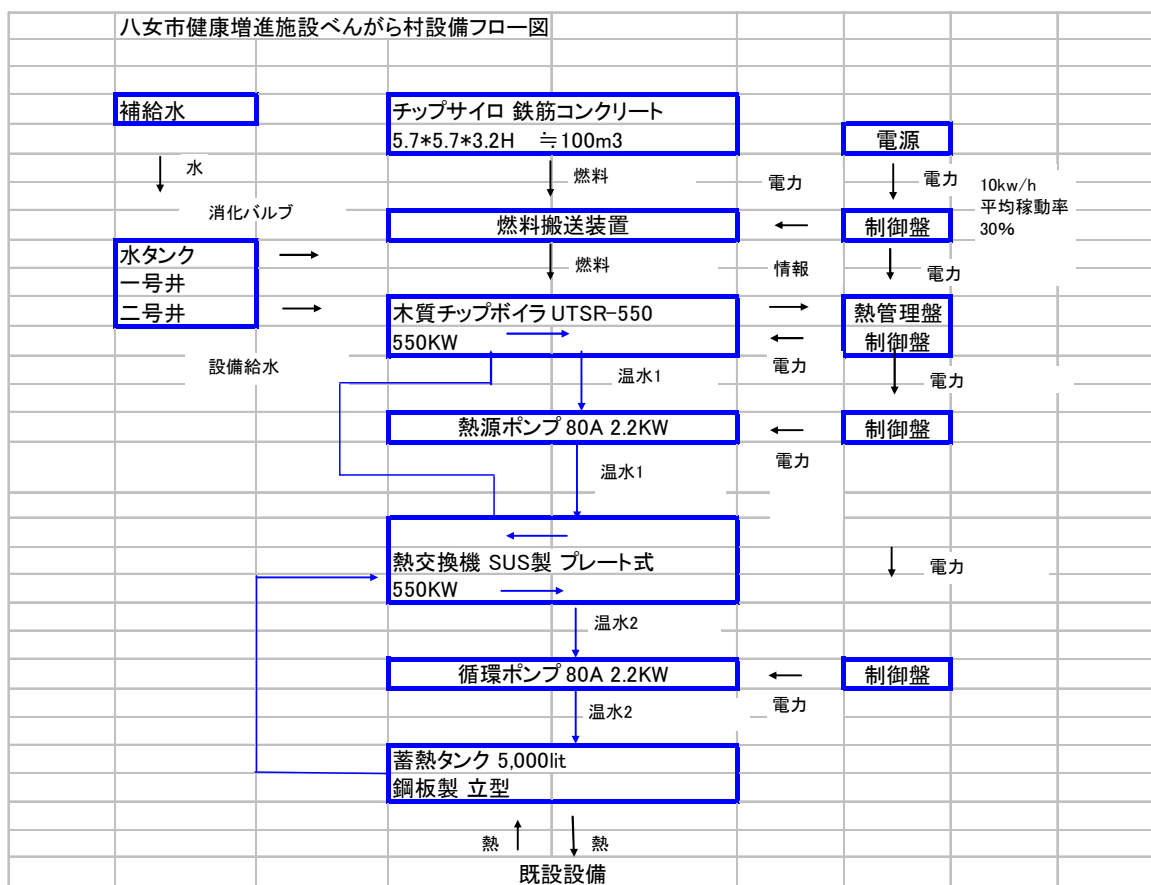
八女市健康増進施設べんがら村設備フロー図

補給水

水

消化バルブ

水タンク
一号井
二号井

設備給水

チップサイロ 鉄筋コンクリート
5.7*5.7*3.2H ≒100m3

燃料

燃料搬送装置

燃料

木質チップボイラ UTSR-550
550KW

温水1

熱源ポンプ 80A 2.2KW

温水1

熱交換機 SUS製 プレート式
550KW

温水2

循環ポンプ 80A 2.2KW

温水2

蓄熱タンク 5,000lit
鋼板製 立型

熱 熱

既設設備

電源

電力

電力

10kw/h
平均稼動率
30%

制御盤

情報

電力

熱管理盤
制御盤

電力

電力

制御盤

電力

電力

制御盤

電力